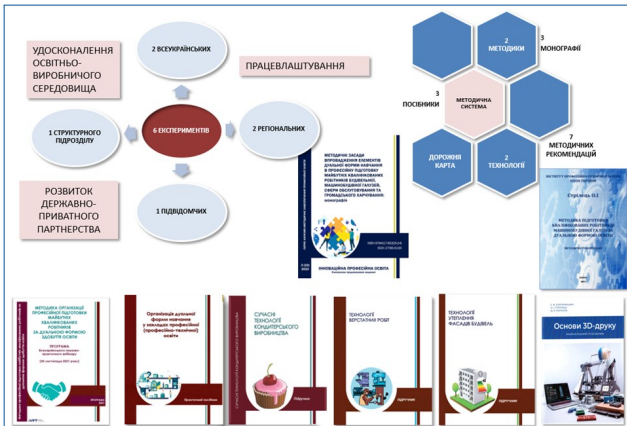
УДОСКОНАЛЕННЯ ОСВІТНЬО-ВИРОБНИЧОГО СЕРЕДОВИЩА

2 ВСЕУКРАЇНСЬКИХ

ПРАЦЕВЛАШТУВАННЯ

1 СТРУКТУРНОГО ПІДРОЗДІЛУ

6 ЕКСПЕРИМЕНТІВ

2 РЕГІОНАЛЬНИХ

РОЗВИТОК ДЕРЖАВНО-ПРИВАТНОГО ПАРТНЕРСТВА

1 ПІДВІДОМЧИХ

2 МЕТОДИКИ

3 МОНОГРАФІЇ

3 ПОСІБНИКИ

МЕТОДИЧНА СИСТЕМА

ДОРОЖНЯ КАРТА

2 ТЕХНОЛОГІЇ

7 МЕТОДИЧНИХ РЕКОМЕНДАЦІЙ

МЕТОДИЧНІ ЗАСАДИ ВПРОВАДЖЕННЯ ЕЛЕМЕНТІВ ДУАЛЬНОЇ ФОРМИ НАВЧАННЯ В ПРОФЕСІЙНУ ПІДГОТОВКУ МАЙБУТНІХ КВАЛІФІКОВАНИХ РОБІТНИКІВ БУДІВЕЛЬНОЇ, МАШИНОБУДІВНОЇ ГАЛУЗЕЙ, СФЕРИ ОБСЛУГОВУВАННЯ ТА ПРОМИСЛОВОГО ХАРЧУВАННЯ: монографія

ІННОВАЦІЙНА ПРОФЕСІЙНА ОСВІТА

Стрілець Н.І.

МЕТОДИКА ПІДГОТОВКИ КВАЛІФІКОВАНИХ РОБІТНИКІВ МАШИНОБУДІВНОЇ ГАЛУЗІ ЗА ДУАЛЬНОЮ ФОРМОЮ НАВЧАННЯ

МЕТОДИКА ОРГАНІЗАЦІЇ ПРОФЕСІЙНОЇ ПІДГОТОВКИ МАЙБУТНІХ КВАЛІФІКОВАНИХ РОБІТНИКІВ ЗА ДУАЛЬНОЮ ФОРМОЮ ЗДОБУТТЯ ОСВІТИ

Організація дуальної форми навчання у закладах професійної (професійно-технічної) освіти

Практичний посібник

СУЧАСНІ ТЕХНОЛОГІЇ КОНДИТЕРСЬКОГО ВИРОБНИЦТВА

Підручник

ТЕХНОЛОГІЇ ВЕРСТАТНИХ РОБІТ

ПІДРУЧНИК

ТЕХНОЛОГІЇ УТЕПЛЕННЯ ФАСАДІВ БУДІВЕЛЬ

ПІДРУЧНИК

Основи 3D-друку